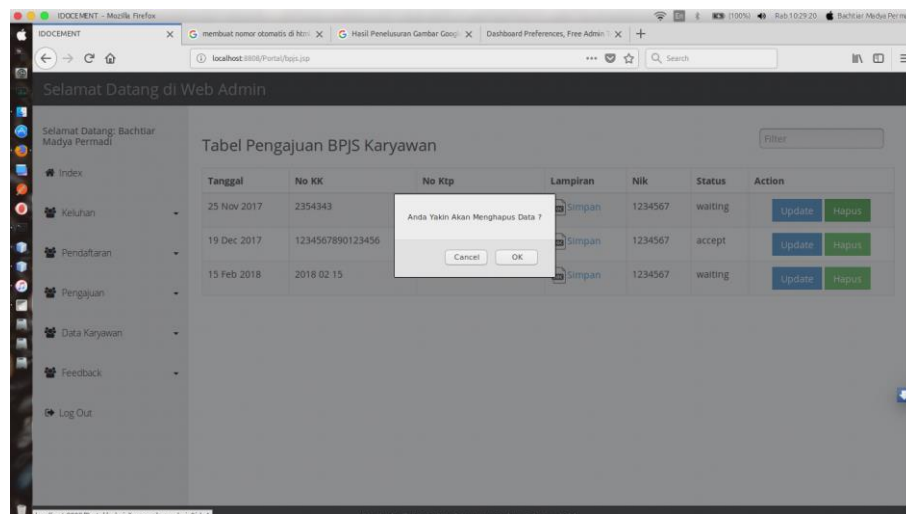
IDOCEMENT - Mozilla Firefox

(100%) Rab 10:29:20 Bachtiar Madya Perma

IDOCEMENT

membuat nomor otomatis di html

Hasil Penelusuran Gambar Googl

Dashboard Preferences, Free Admin

localhost:8808/Portal/bpjs.jsp

Search

Selamat Datang di Web Admin

Selamat Datang: Bachtiar Madya Permadi

Index

Keluhan

Pendaftaran

Pengajuan

Data Karyawan

Feedback

Log Out

Tabel Pengajuan BPJS Karyawan

Filter

| Tanggal | No KK | No Ktp | Lampiran | Nik | Status | Action |
|---|---|---|---|---|---|---|
| 25 Nov 2017 | 2354343 | | Simpan | 1234567 | waiting | Update Hapus |
| 19 Dec 2017 | 1234567890123456 | | Simpan | 1234567 | accept | Update Hapus |
| 15 Feb 2018 | 2018 02 15 | | Simpan | 1234567 | waiting | Update Hapus |

Anda Yakin Akan Menghapus Data ?

Cancel OK